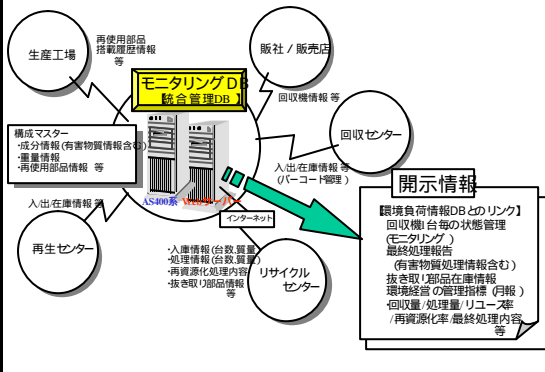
生産工場

再使用部品
搭載履歴情報
等

販社／販売店

モニタリングＤＢ
統合管理DB

回収機情報 等

構成マスター
・成分情報(有害物質情報含む)
・重量情報
・再使用部品情報 等

回収センター

入/出/在庫情報 等
(バーコード管理)

AS400系 Webサーバー

開示情報

入/出/在庫情報 等

インターネット

【環境負荷情報DBとのリンク】
回収機(台毎の状態管理
(モニタリング)
最終処理報告
(有害物質処理情報含む)
抜き取り部品在庫情報
環境経営の管理指標 (月報)
・回収量/処理量/リユース率
/再資源化率/最終処理内容
等

再生センター

・入庫情報(台数,質量)
・処理情報(台数,質量)
・再資源化処理内容
・抜き取り部品情報
等

リサイクル
センター